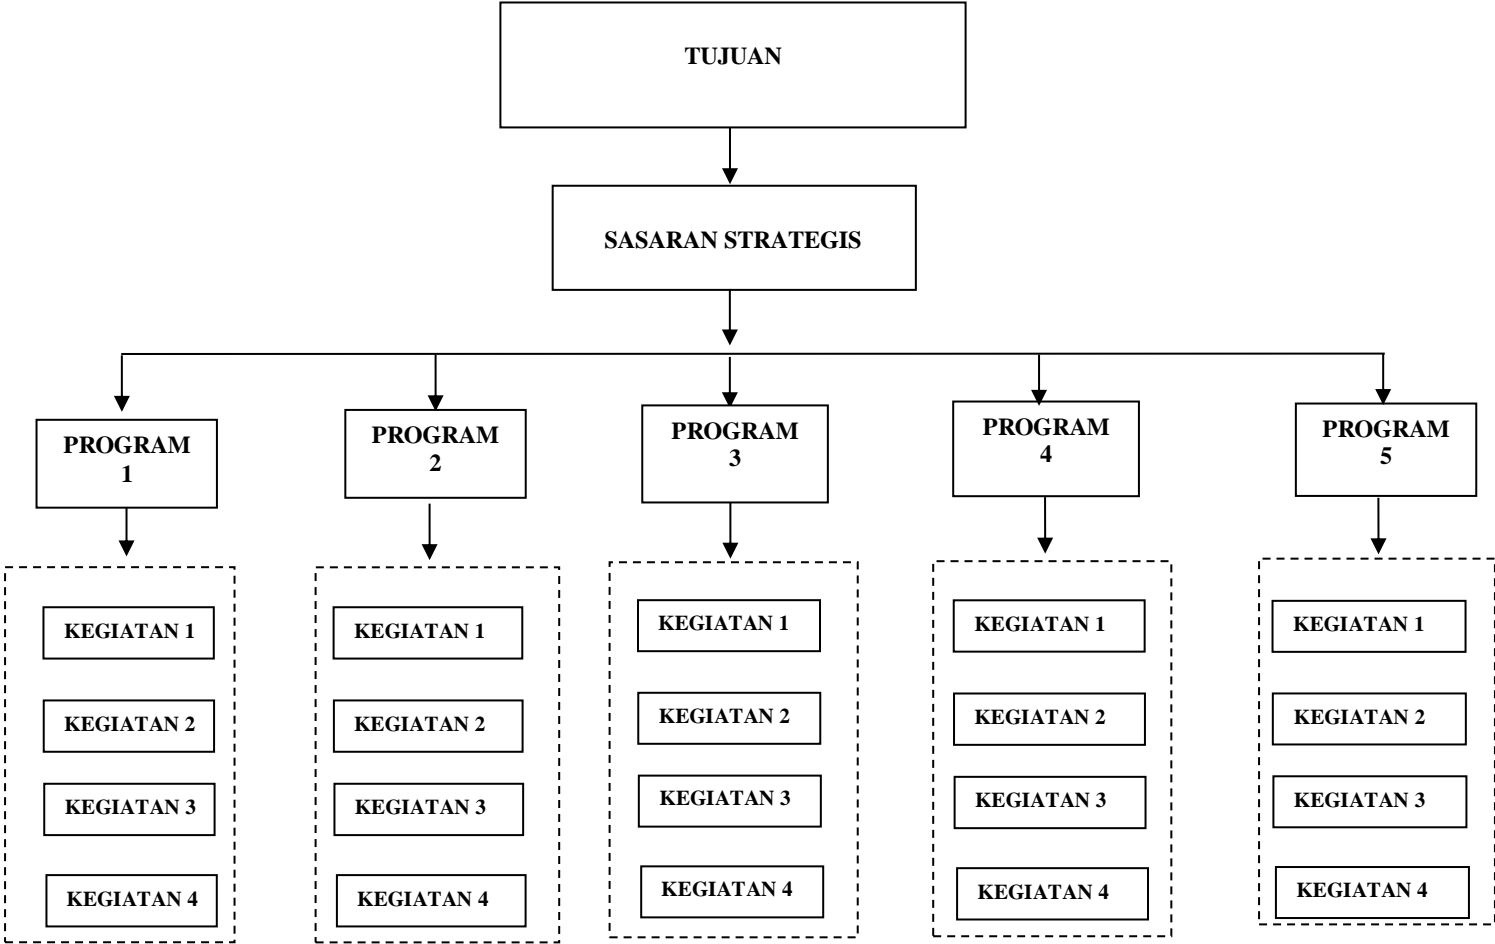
TUJUAN

SASARAN STRATEGIS

PROGRAM 1

KEGIATAN 1

KEGIATAN 2

KEGIATAN 3

KEGIATAN 4

PROGRAM 2

KEGIATAN 1

KEGIATAN 2

KEGIATAN 3

KEGIATAN 4

PROGRAM 3

KEGIATAN 1

KEGIATAN 2

KEGIATAN 3

KEGIATAN 4

PROGRAM 4

KEGIATAN 1

KEGIATAN 2

KEGIATAN 3

KEGIATAN 4

PROGRAM 5

KEGIATAN 1

KEGIATAN 2

KEGIATAN 3

KEGIATAN 4